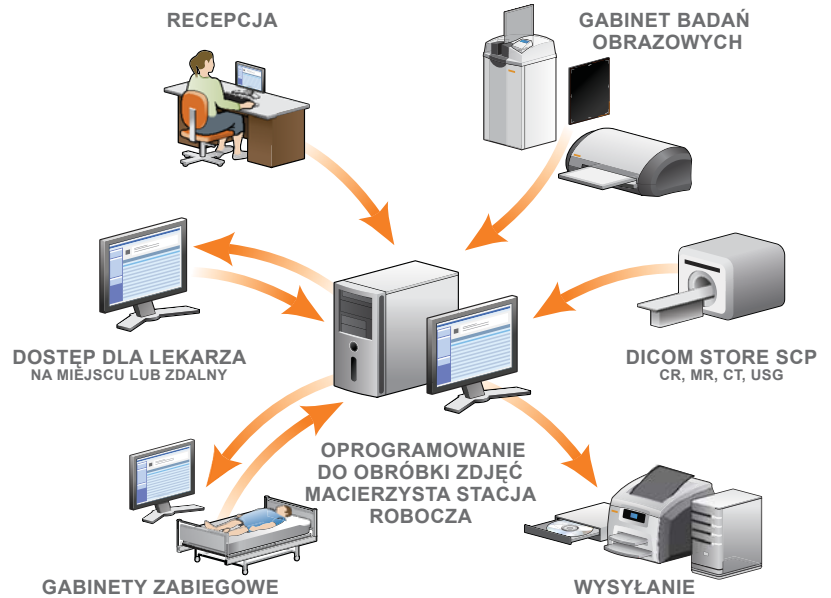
RECEPCJA

GABINET BADAŃ OBRAZOWYCH

DOSTĘP DLA LEKARZA
NA MIEJSCU LUB ZDALNY

DICOM STORE SCP
CR, MR, CT, USG

OPROGRAMOWANIE DO OBRÓBKI ZDJĘĆ MACIERZYSTA STACJA ROBOCZA

GABINETY ZABIEGOWE

WYSYŁANIE